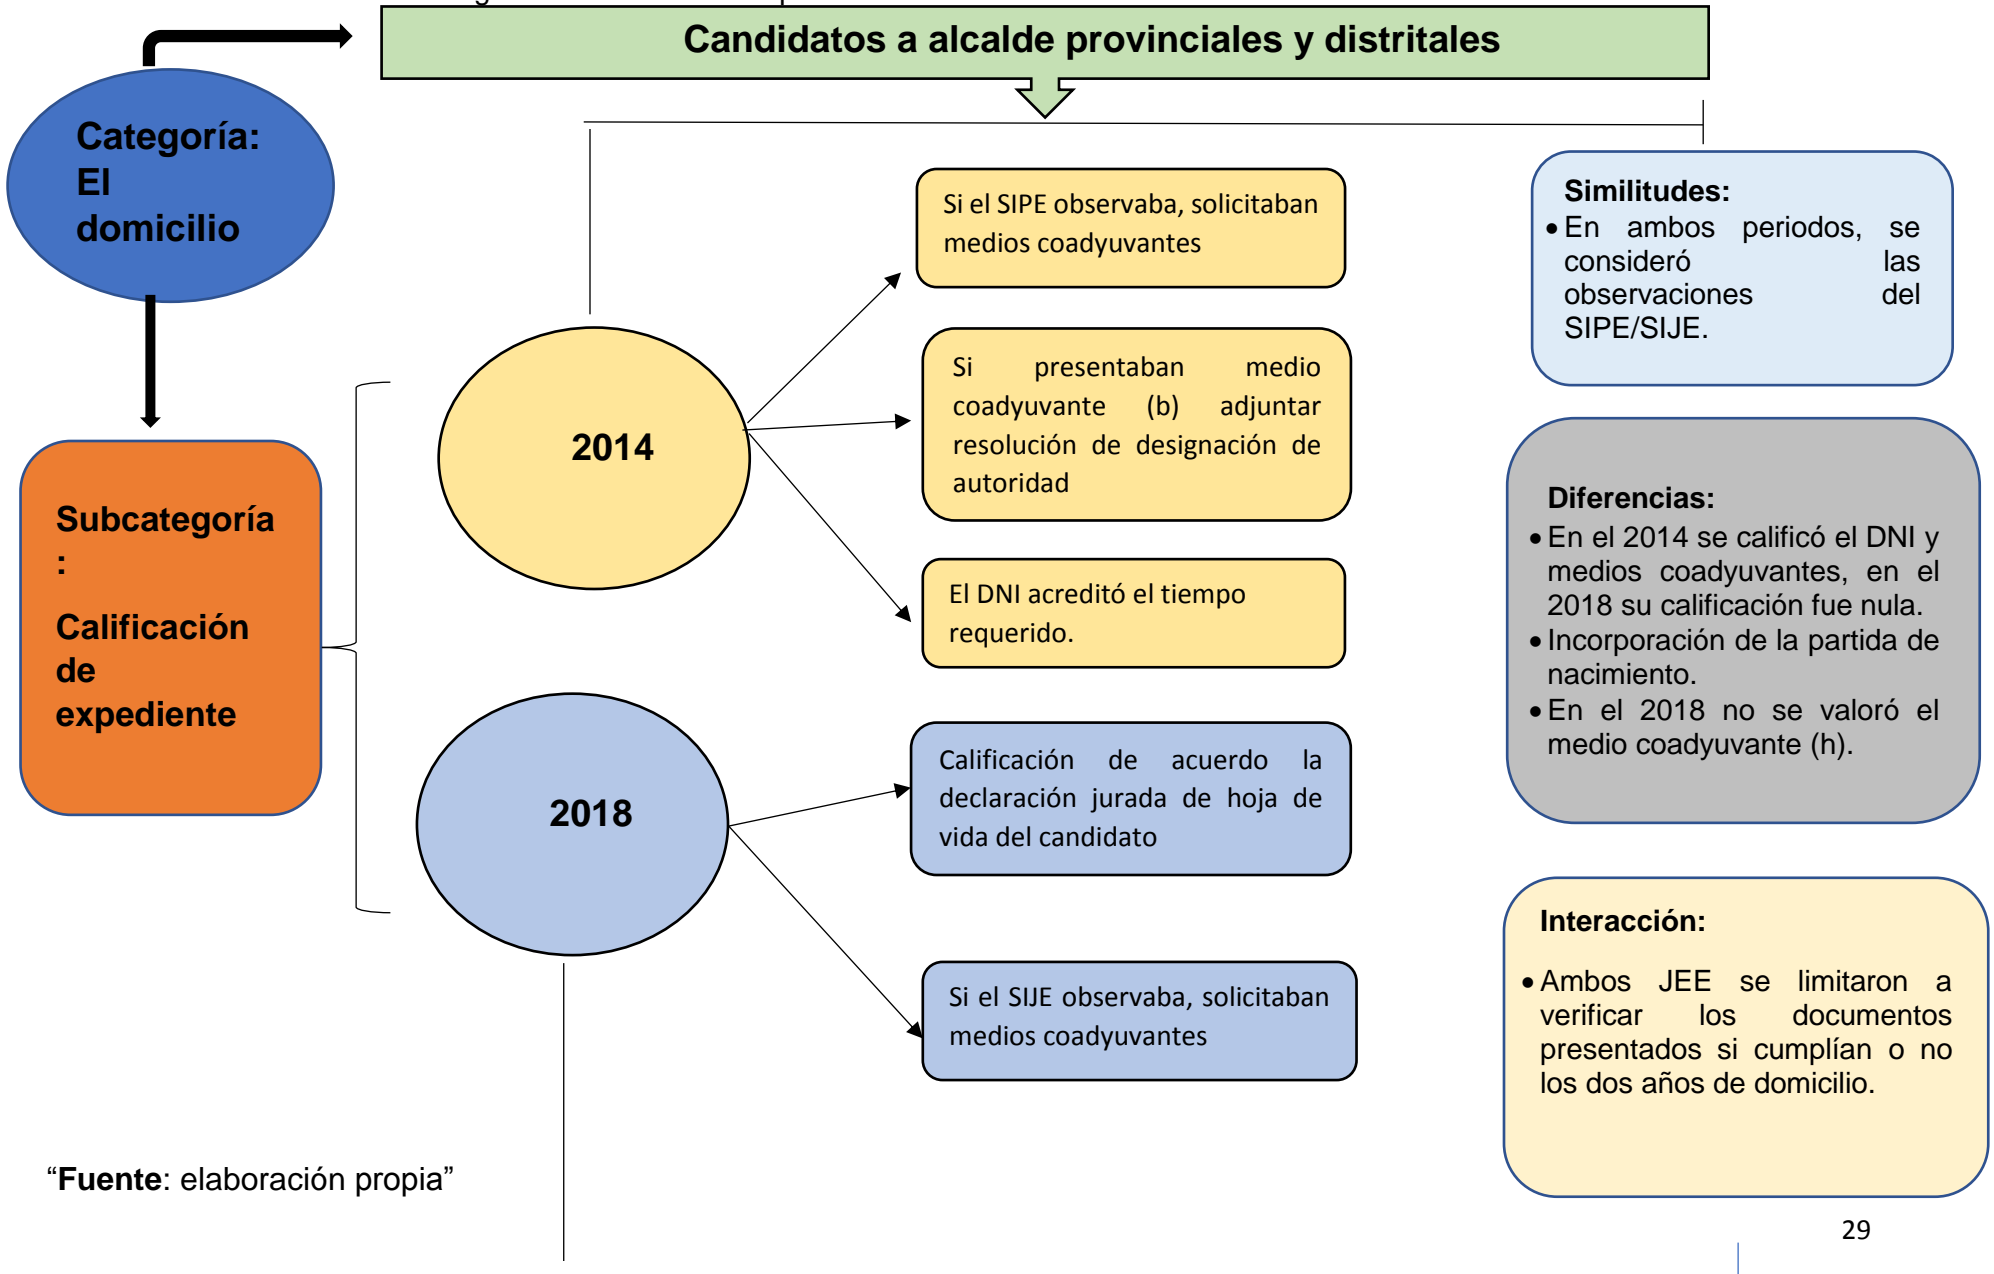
Candidatos a alcalde provinciales y distritales

Categoría: El domicilio

Subcategoría: Calificación de expediente

2014

Si el SIPE observaba, solicitaban medios coadyuvantes

Si presentaban medio coadyuvante (b) adjuntar resolución de designación de autoridad

El DNI acreditó el tiempo requerido.

2018

Calificación de acuerdo la declaración jurada de hoja de vida del candidato

Si el SIJE observaba, solicitaban medios coadyuvantes

Similitudes:
• En ambos periodos, se consideró las observaciones del SIPE/SIJE.

Diferencias:
• En el 2014 se calificó el DNI y medios coadyuvantes, en el 2018 su calificación fue nula.
• Incorporación de la partida de nacimiento.
• En el 2018 no se valoró el medio coadyuvante (h).

Interacción:
• Ambos JEE se limitaron a verificar los documentos presentados si cumplían o no los dos años de domicilio.

“Fuente: elaboración propia”

29